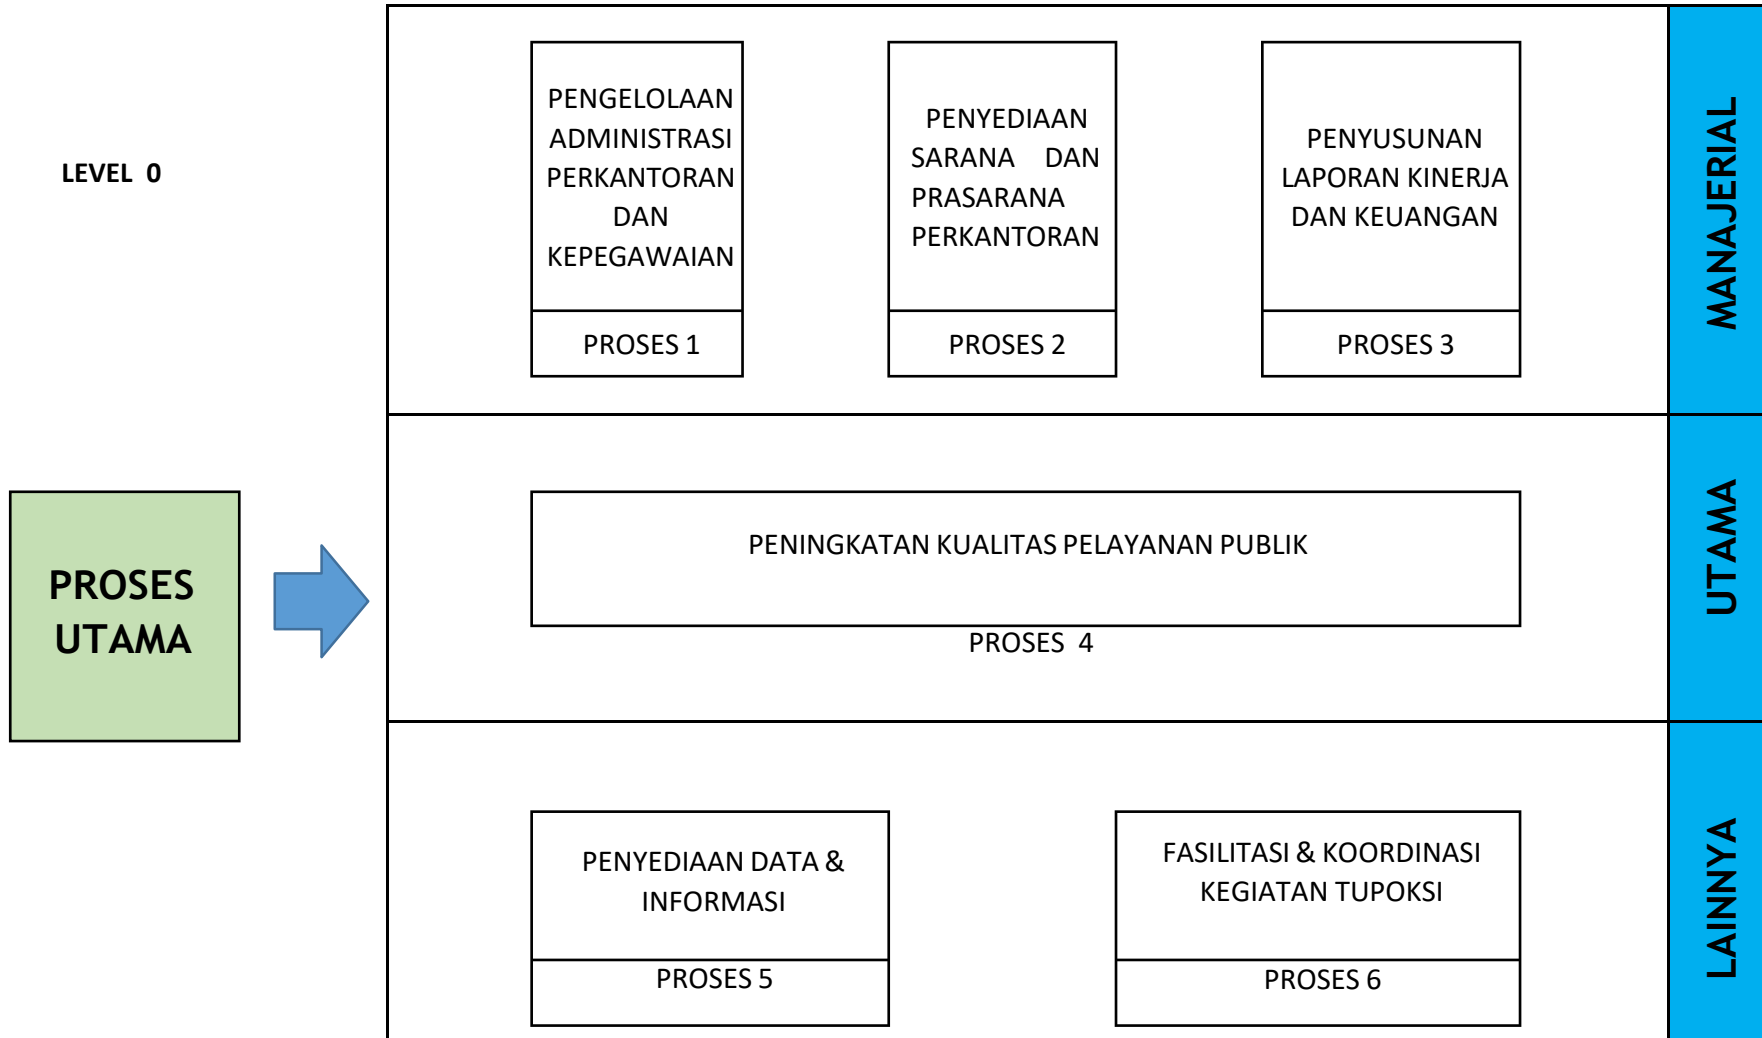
LEVEL 0

PENGELOLAAN ADMINISTRASI PERKANTORAN DAN KEPEGAWAIAN

PROSES 1

PENYEDIAAN SARANA DAN PRASARANA PERKANTORAN

PROSES 2

PENYUSUNAN LAPORAN KINERJA DAN KEUANGAN

PROSES 3

MANAJERIAL

PROSES UTAMA

PENINGKATAN KUALITAS PELAYANAN PUBLIK

PROSES 4

UTAMA

PENYEDIAAN DATA & INFORMASI

PROSES 5

FASILITASI & KOORDINASI KEGIATAN TUPOKSI

PROSES 6

LAINNYA